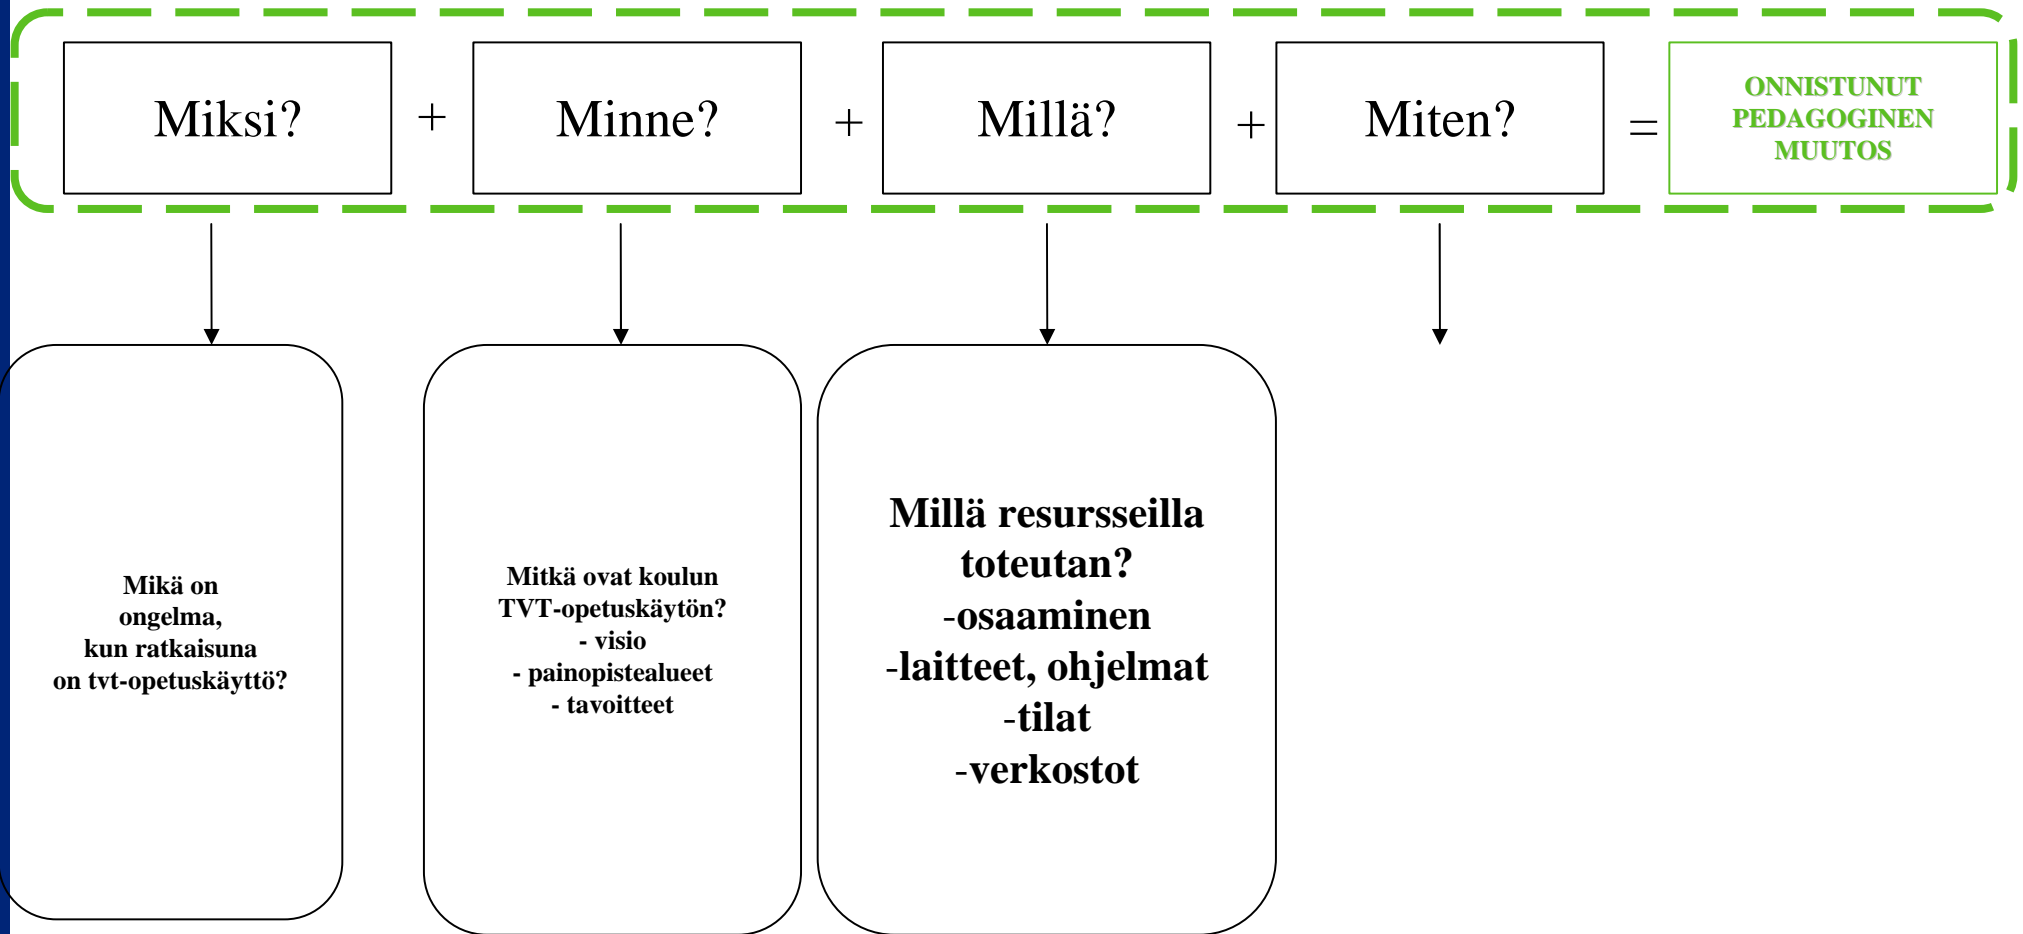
Miksi? + Minne? + Millä? + Miten? = ONNISTUNUT PEDAGOGINEN MUUTOS

Mikä on ongelma, kun ratkaisuna on tvt-opetuskäyttö?

Mitkä ovat koulun TVT-opetuskäytön?
- visio
- painopistealueet
- tavoitteet

Millä resursseilla toteutan?
-osaaminen
-laitteet, ohjelmat
-tilat
-verkostot